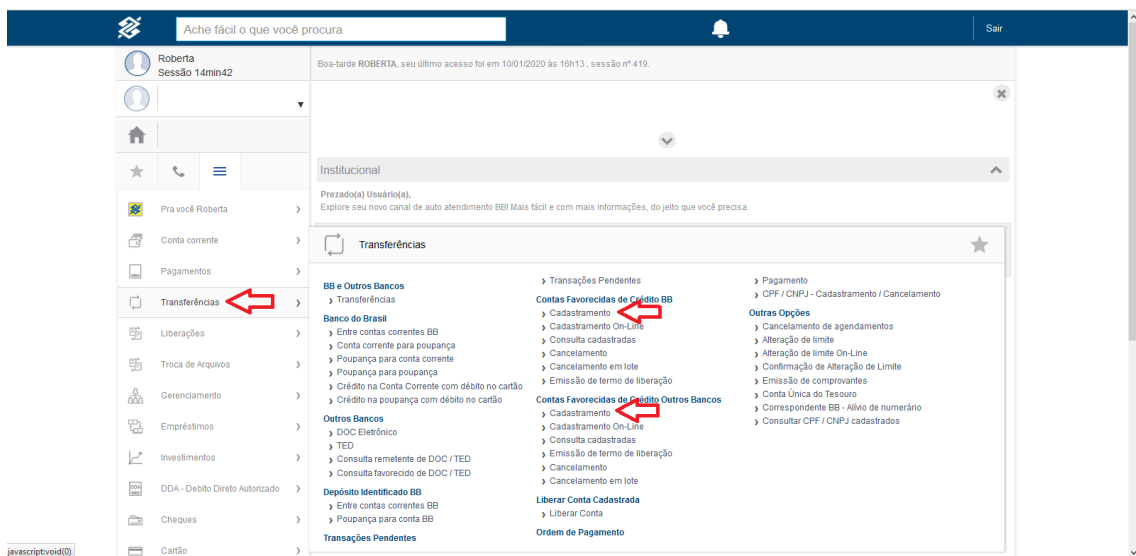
Ache fácil o que você procura

Sair

Roberta
Sessão 14min42

Boa-tarde ROBERTA, seu último acesso foi em 10/01/2020 às 16h13 , sessão nº 419.

Institucional

Prezado(a) Usuário(a),
Explore seu novo canal de auto atendimento BB! Mais fácil e com mais informações, do jeito que você precisa.

Pra você Roberta
Conta corrente
Pagamentos
Transferências
Liberações
Troca de Arquivos
Gerenciamento
Empréstimos
Investimentos
DDA - Debito Direto Autorizado
Cheques
Cartão

Transferências

BB e Outros Bancos
Transferências
Banco do Brasil
Entre contas correntes BB
Conta corrente para poupança
Poupança para conta corrente
Poupança para poupança
Crédito na Conta Corrente com débito no cartão
Crédito na poupança com débito no cartão
Outros Bancos
DOC Eletrônico
TED
Consulta remetente de DOC / TED
Consulta favorecido de DOC / TED
Depósito Identificado BB
Entre contas correntes BB
Poupança para conta BB
Transações Pendentes

Transações Pendentes
Contas Favorecidas de Crédito BB
Cadastramento
Cadastramento On-Line
Consulta cadastradas
Cancelamento
Cancelamento em lote
Emissão de termo de liberação
Contas Favorecidas de Crédito Outros Bancos
Cadastramento
Cadastramento On-Line
Consulta cadastradas
Emissão de termo de liberação
Cancelamento
Cancelamento em lote
Liberar Conta Cadastrada
Liberar Conta
Ordem de Pagamento

Pagamento
CPF / CNPJ - Cadastramento / Cancelamento
Outras Opções
Cancelamento de agendamentos
Alteração de limite
Alteração de limite On-Line
Confirmação de Alteração de Limite
Emissão de comprovantes
Conta Única do Tesouro
Correspondente BB - Alívio de numerário
Consultar CPF / CNPJ cadastrados

javascript:void(0)